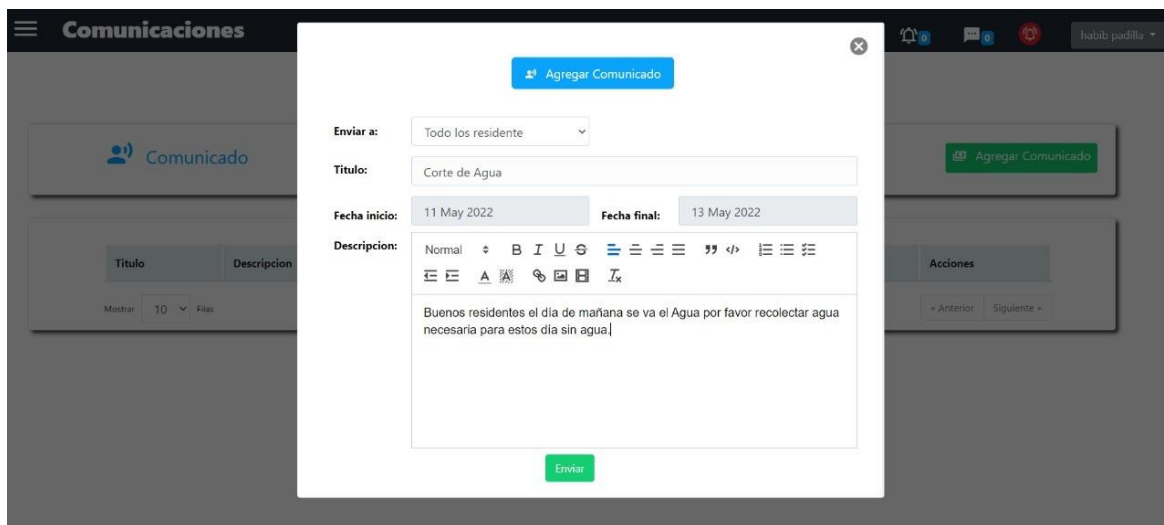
Comunicaciones

0 0 habib padilla

Comunicado

Agregar Comunicado

| Titulo | Descripcion | Acciones |
|---|---|---|

Mostrar 10 Filas

« Anterior Siguiente »

Agregar Comunicado

Enviar a: Todo los residente

Titulo: Corte de Agua

Fecha inicio: 11 May 2022 Fecha final: 13 May 2022

Descripcion: Normal B I U S

Buenos residentes el dia de mañana se va el Agua por favor recolectar agua necesaria para estos día sin agua.

Enviar